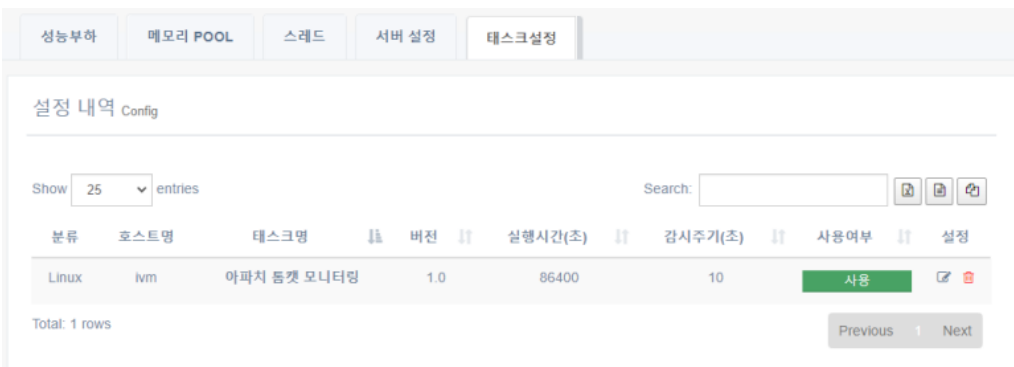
성능부하 메모리 POOL 스레드 서버 설정 태스크설정

설정 내역 Config

Show 25 entries

Search:

| 분류 | 호스트명 | 태스크명 | 버전 | 실행시간(초) | 감시주기(초) | 사용여부 | 설정 |
|---|---|---|---|---|---|---|---|
| Linux | ivm | 아파치 톰캣 모니터링 | 1.0 | 86400 | 10 | 사용 | |

Total: 1 rows

Previous 1 Next